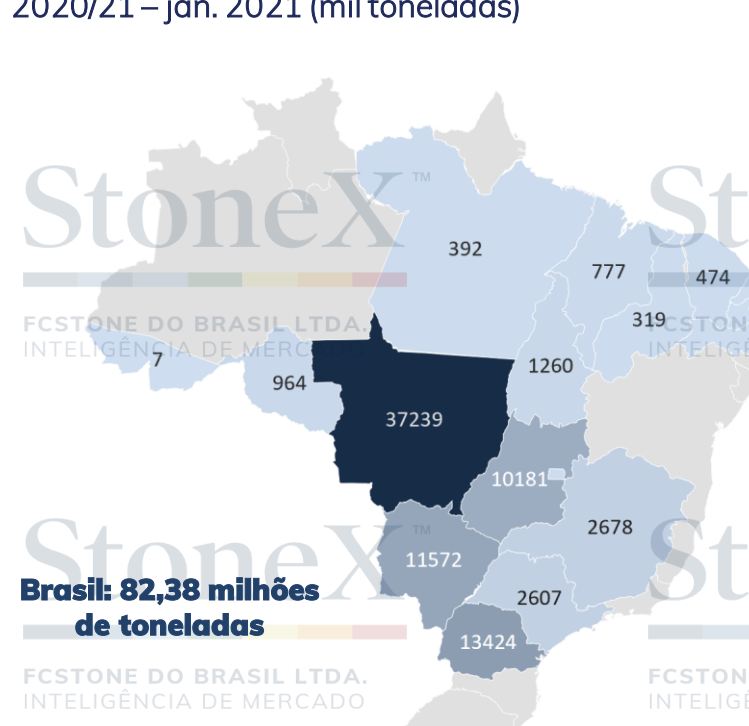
2020/21 – jan. 2021 (mil toneladas)

StoneX™
FCSTONE DO BRASIL LTDA.
INTELIGÊNCIA DE MERCADO

St
FCSTONE
INTELIGÊ

392
777
474
319
7
964
1260
37239
10181
2678
11572
2607
13424

StoneX™
Brasil: 82,38 milhões de toneladas
FCSTONE DO BRASIL LTDA.
INTELIGÊNCIA DE MERCADO

St
FCSTON
INTELIGÊ